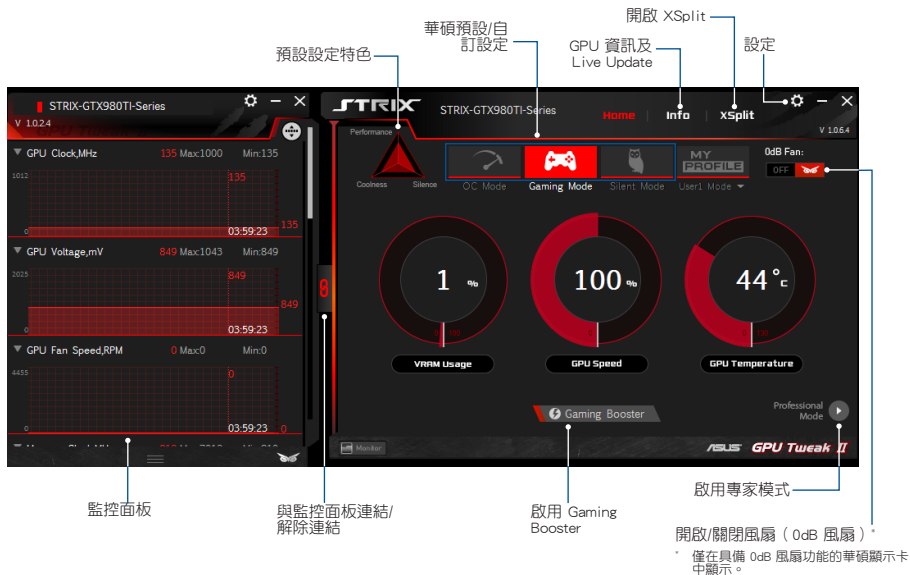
華碩預設/自訂設定

開啟 XSplit

預設設定特色

GPU 資訊及 Live Update

設定

STRIX-GTX980TI-Series
V 1.0.2.4

GPU Clock,MHz 135 Max:1000 Min:135
1012
135
0 03:59:23 135

GPU Voltage,mV 849 Max:1043 Min:849
2025
849
0 03:59:23 849

GPU Fan Speed,RPM 0 Max:0 Min:0
4455
0
0 03:59:23 0

STRIX STRIX-GTX980TI-Series
Home | Info | XSplit
V 1.0.6.4

Performance
Coolness Silence

OC Mode Gaming Mode Silent Mode User1 Mode

MY PROFILE

0dB Fan:
OFF

1 %
VRAM Usage

100 %
GPU Speed

44 °C
GPU Temperature

Gaming Booster

Professional Mode

Monitor

ASUS GPU Tweak II

監控面板

與監控面板連結/解除連結

啟用 Gaming Booster

啟用專家模式

開啟/關閉風扇（0dB 風扇）*

* 僅在具備 0dB 風扇功能的華碩顯示卡中顯示。